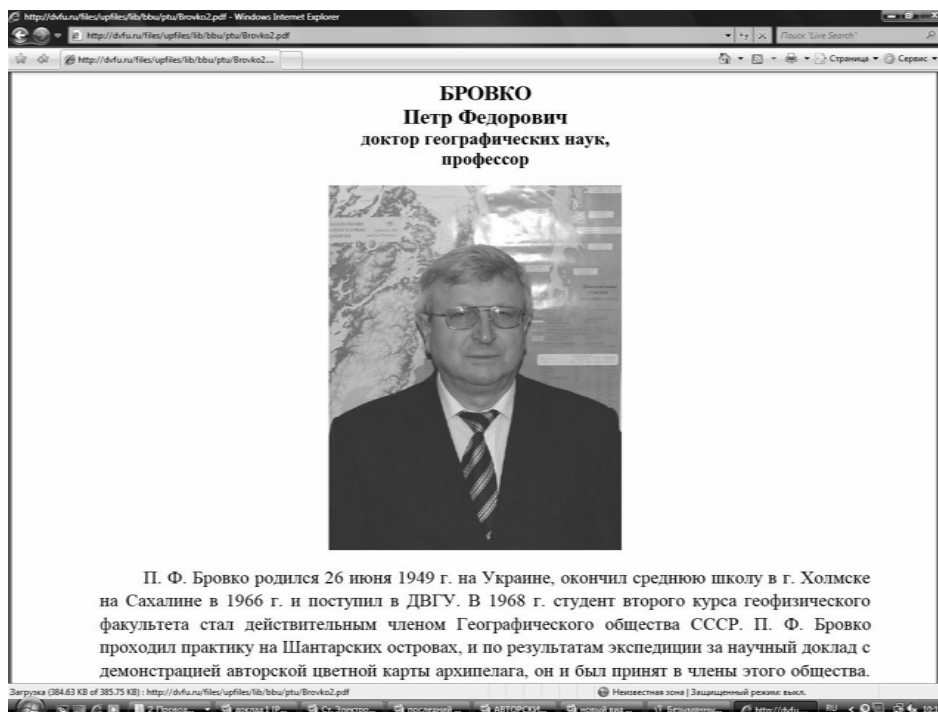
http://dvfu.ru/files/upfiles/lib/bbu/ptu/Brovko2.pdf - Windows Internet Explorer
http://dvfu.ru/files/upfiles/lib/bbu/ptu/Brovko2.pdf
Поиск "Live Search"
http://dvfu.ru/files/upfiles/lib/bbu/ptu/Brovko2....
Страница ▾ Сервис ▾

БРОВКО
Петр Федорович
доктор географических наук,
профессор

П. Ф. Бровко родился 26 июня 1949 г. на Украине, окончил среднюю школу в г. Холмске на Сахалине в 1966 г. и поступил в ДВГУ. В 1968 г. студент второго курса геофизического факультета стал действительным членом Географического общества СССР. П. Ф. Бровко проходил практику на Шантарских островах, и по результатам экспедиции за научный доклад с демонстрацией авторской цветной карты архипелага, он и был принят в члены этого общества.

Загрузка (384.63 KB of 385.75 KB) : http://dvfu.ru/files/upfiles/lib/bbu/ptu/Brovko2.pdf
Неизвестная зона | Защищенный режим: выкл.
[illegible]